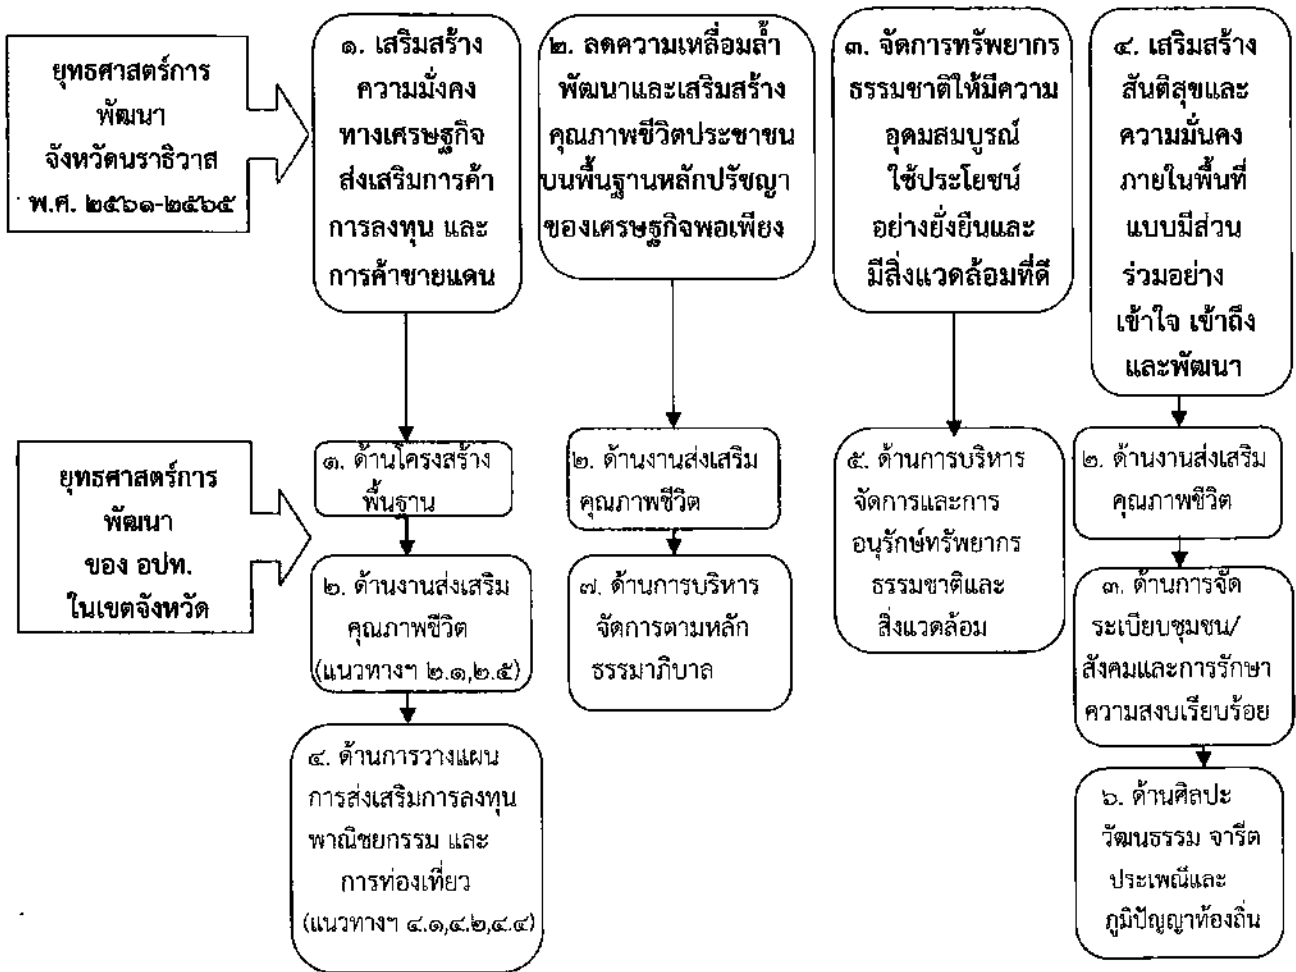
ยุทธศาสตร์การพัฒนา จังหวัดนราธิวาส พ.ศ. ๒๕๖๑-๒๕๖๕

๑. เสริมสร้างความมั่งคงทางเศรษฐกิจ ส่งเสริมการค้า การลงทุน และการค้าชายแดน

๒. ลดความเหลื่อมล้ำ พัฒนาและเสริมสร้างคุณภาพชีวิตประชาชนบนพื้นฐานหลักปรัชญาของเศรษฐกิจพอเพียง

๓. จัดการทรัพยากรธรรมชาติให้มีความอุดมสมบูรณ์ ใช้ประโยชน์อย่างยั่งยืนและมีสิ่งแวดล้อมที่ดี

๔. เสริมสร้างสันติสุขและความมั่นคงภายในพื้นที่แบบมีส่วนร่วมอย่างเข้าใจ เข้าถึง และพัฒนา

ยุทธศาสตร์การพัฒนา ของ อปท. ในเขตจังหวัด

๑. ด้านโครงสร้างพื้นฐาน

๒. ด้านงานส่งเสริมคุณภาพชีวิต (แนวทางฯ ๒.๑,๒.๕)

๔. ด้านการวางแผนการส่งเสริมการลงทุนพาณิชยกรรม และการท่องเที่ยว (แนวทางฯ ๔.๑,๔.๒,๔.๔)

๒. ด้านงานส่งเสริมคุณภาพชีวิต

๗. ด้านการบริหารจัดการตามหลักธรรมาภิบาล

๕. ด้านการบริหารจัดการและการอนุรักษ์ทรัพยากรธรรมชาติและสิ่งแวดล้อม

๒. ด้านงานส่งเสริมคุณภาพชีวิต

๓. ด้านการจัดระเบียบชุมชน/สังคมและการรักษาความสงบเรียบร้อย

๖. ด้านศิลปะวัฒนธรรม จารีตประเพณีและภูมิปัญญาท้องถิ่น